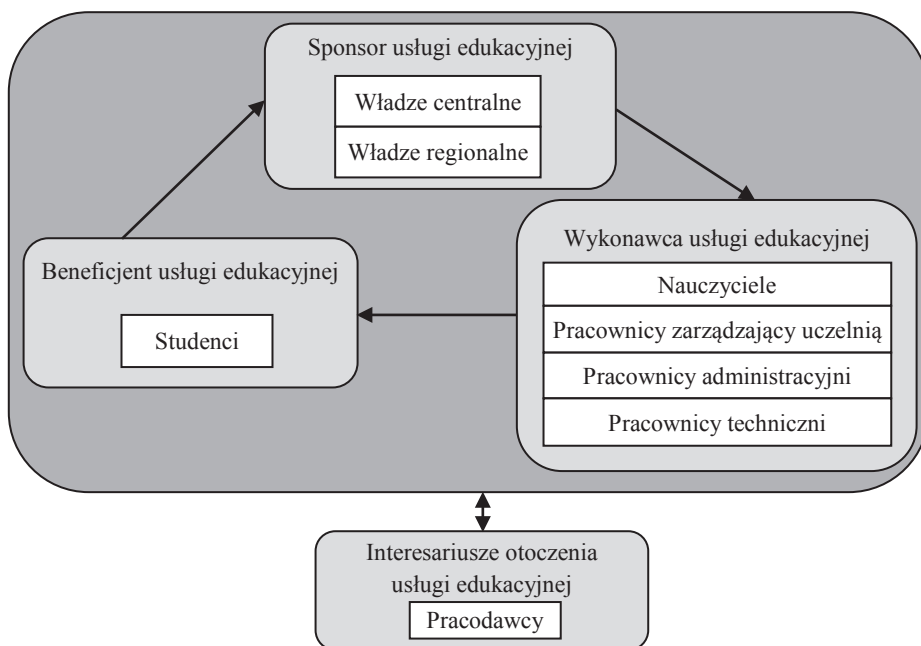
Sponsor usługi edukacyjnej

Władze centralne

Władze regionalne

Wykonawca usługi edukacyjnej

Nauczyciele

Pracownicy zarządzający uczelnią

Pracownicy administracyjni

Pracownicy techniczni

Beneficjent usługi edukacyjnej

Studenci

Interesariusze otoczenia usługi edukacyjnej

Pracodawcy